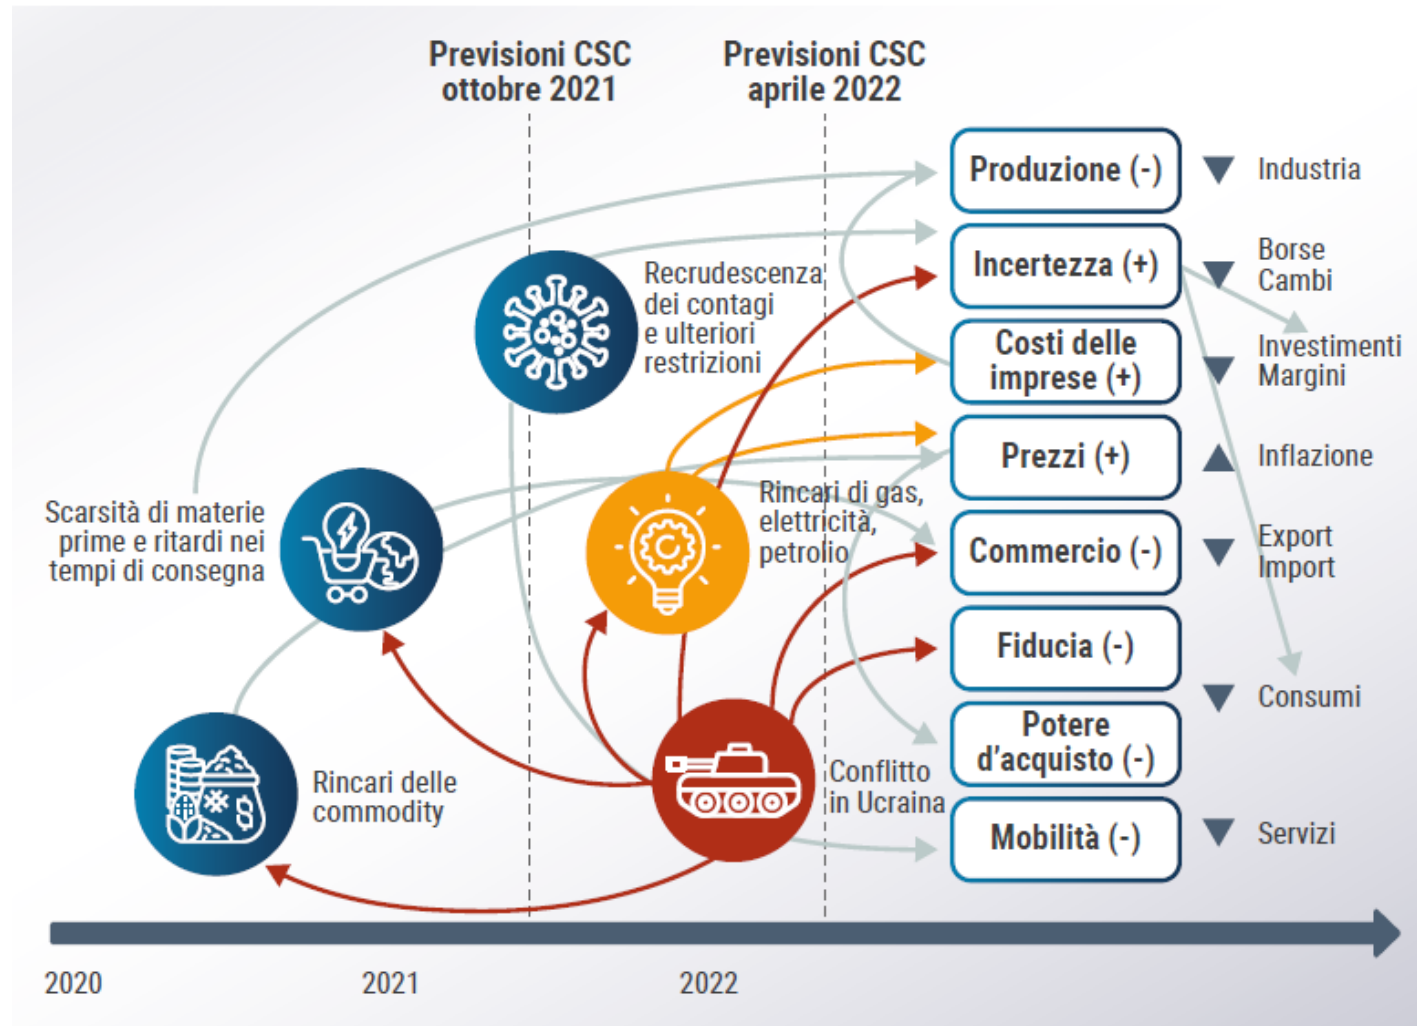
Previsioni CSC ottobre 2021

Previsioni CSC aprile 2022

Recrudescenza dei contagi e ulteriori restrizioni

Scarsità di materie prime e ritardi nei tempi di consegna

Rincari di gas, elettricità, petrolio

Rincari delle commodity

Conflitto in Ucraina

Produzione (-)

Incertezza (+)

Costi delle imprese (+)

Prezzi (+)

Commercio (-)

Fiducia (-)

Potere d'acquisto (-)

Mobilità (-)

▼ Industria

▼ Borse Cambi

▼ Investimenti Margini

▲ Inflazione

▼ Export Import

▼ Consumi

▼ Servizi

2020

2021

2022